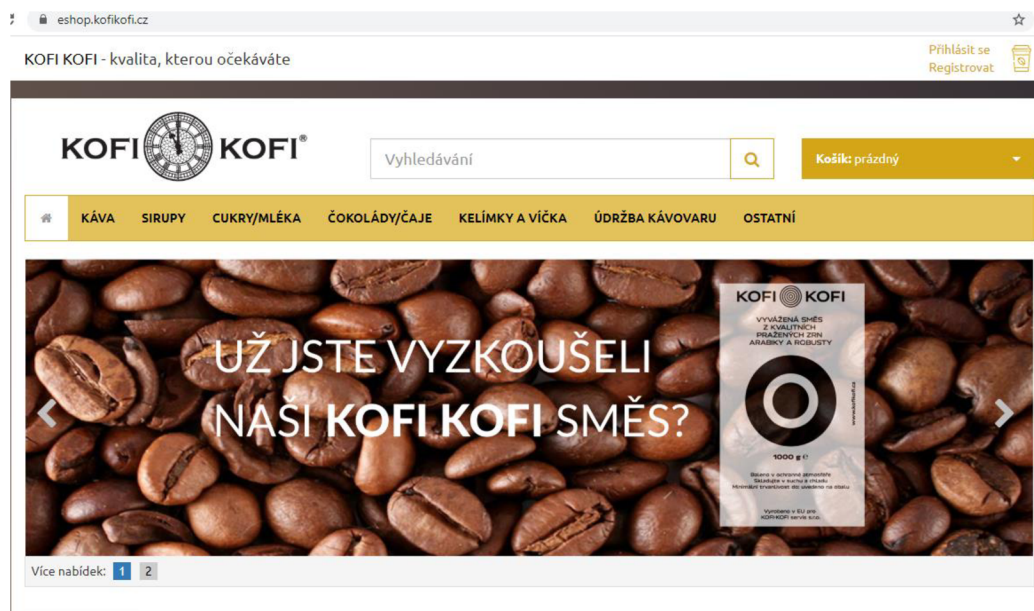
eshop.kofikofi.cz

KOFI KOFI - kvalita, kterou očekáváte

Přihlásit se
Registrovat

KOFI KOFI®

Vyhledávání

Košík: prázdný

KÁVA SIRUPY CUKRY/MLÉKA ČOKOLÁDY/ČAJE KELÍMKY A VÍČKA ÚDRŽBA KÁVOVARU OSTATNÍ

UŽ JSTE VYZKOUŠELI NAŠI **KOFI KOFI** SMĚS?

KOFI KOFI

VYVÁŽENÁ SMĚS Z KVALITNÍCH PRAŽENÝCH ZRN ARABIKY A ROBUSTY

1000 g

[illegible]

Více nabídek: 1 2